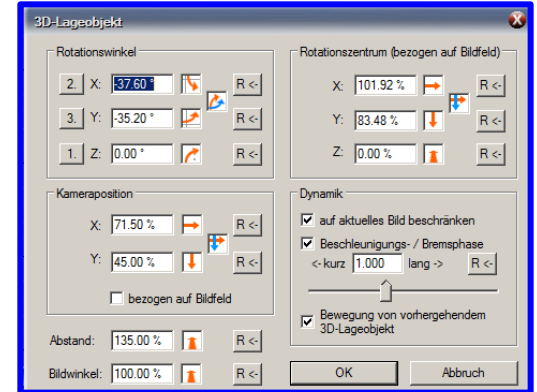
3D-Lageobjekt

Rotationswinkel

2. X: -37.60 ° R <-

3. Y: -35.20 ° R <-

1. Z: 0.00 ° R <-

Rotationszentrum (bezogen auf Bildfeld)

X: 101.92 % R <-

Y: 83.48 % R <-

Z: 0.00 % R <-

Kameraposition

X: 71.50 % R <-

Y: 45.00 % R <-

bezogen auf Bildfeld

Dynamik

auf aktuelles Bild beschränken

Beschleunigungs- / Bremsphase

<- kurz 1.000 lang -> R <-

Bewegung von vorhergehendem 3D-Lageobjekt

Abstand: 135.00 % R <-

Bildwinkel: 100.00 % R <-

OK

Abbruch